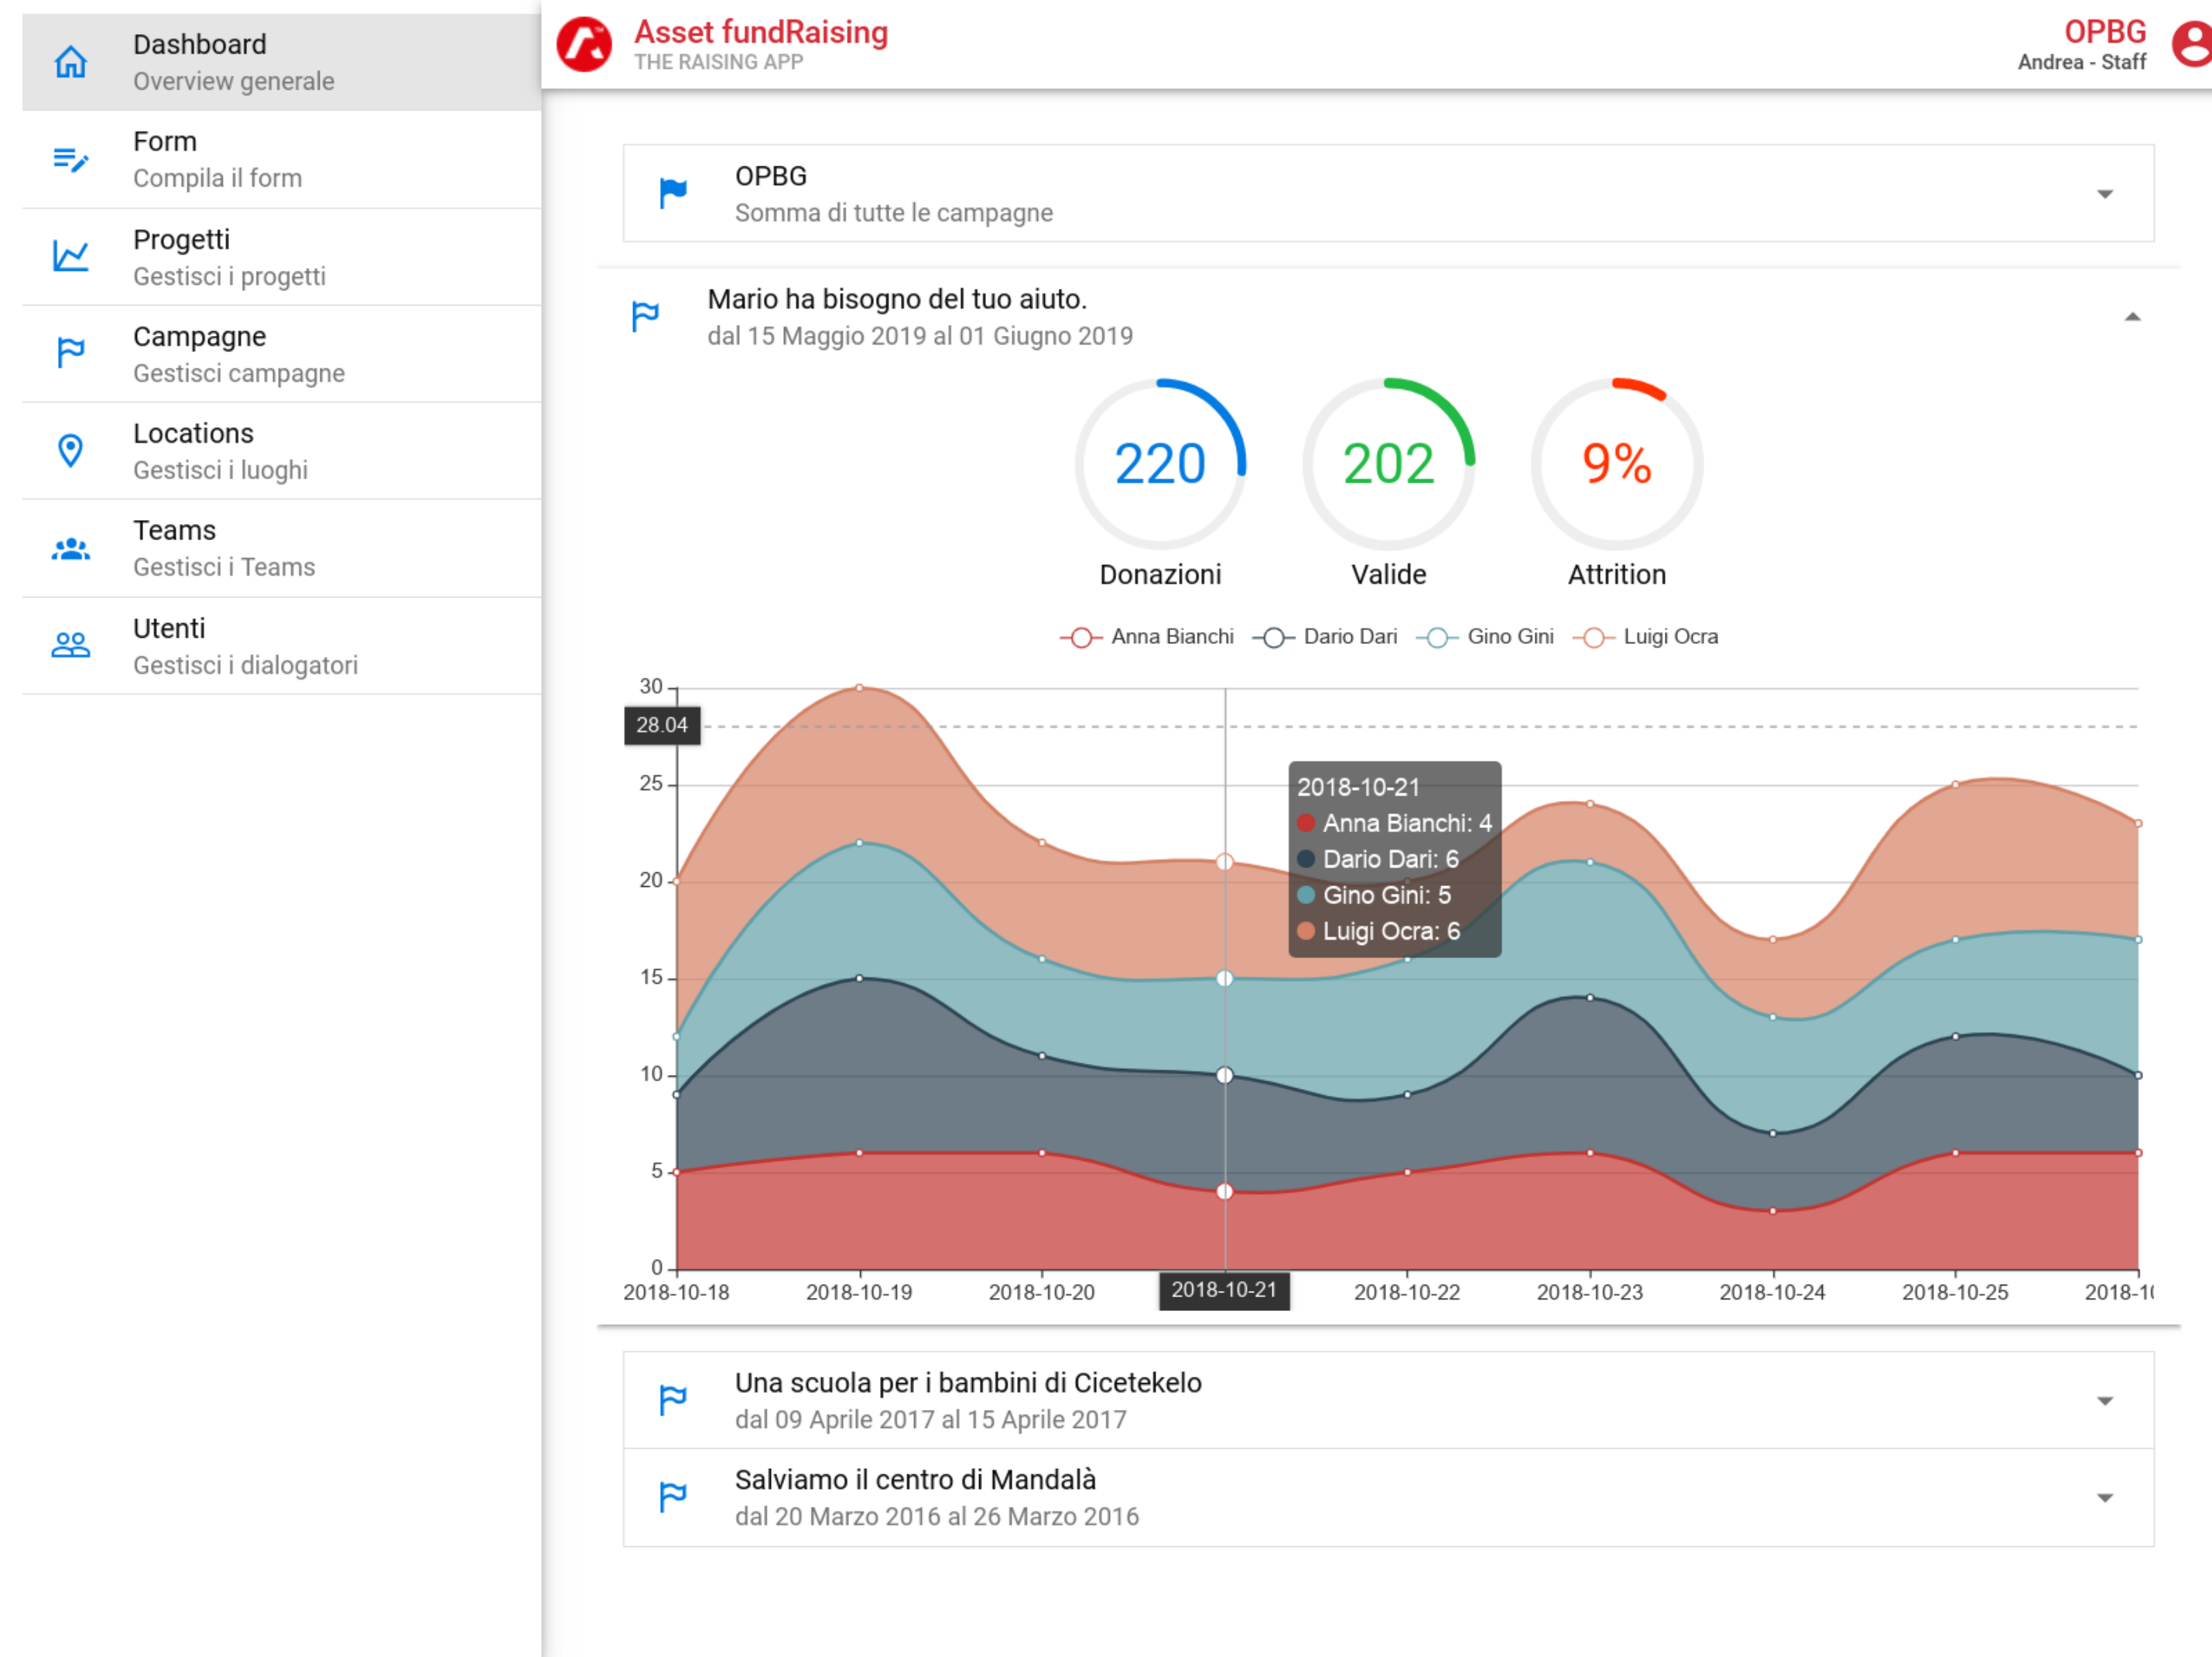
Dashboard
Overview generale

Form
Compila il form

Progetti
Gestisci i progetti

Campagne
Gestisci campagne

Locations
Gestisci i luoghi

Teams
Gestisci i Teams

Utenti
Gestisci i dialogatori

Asset fundRaising
THE RAISING APP

OPBG
Andrea - Staff

OPBG
Somma di tutte le campagne

Mario ha bisogno del tuo aiuto.
dal 15 Maggio 2019 al 01 Giugno 2019

220
Donazioni

202
Valide

9%
Attrition

Anna Bianchi Dario Dari Gino Gini Luigi Ocra

30
28.04
25
20
15
10
5
0

2018-10-21
Anna Bianchi: 4
Dario Dari: 6
Gino Gini: 5
Luigi Ocra: 6

2018-10-18 2018-10-19 2018-10-20 2018-10-21 2018-10-22 2018-10-23 2018-10-24 2018-10-25 2018-1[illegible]

Una scuola per i bambini di Cicetekelo
dal 09 Aprile 2017 al 15 Aprile 2017

Salviamo il centro di Mandalà
dal 20 Marzo 2016 al 26 Marzo 2016